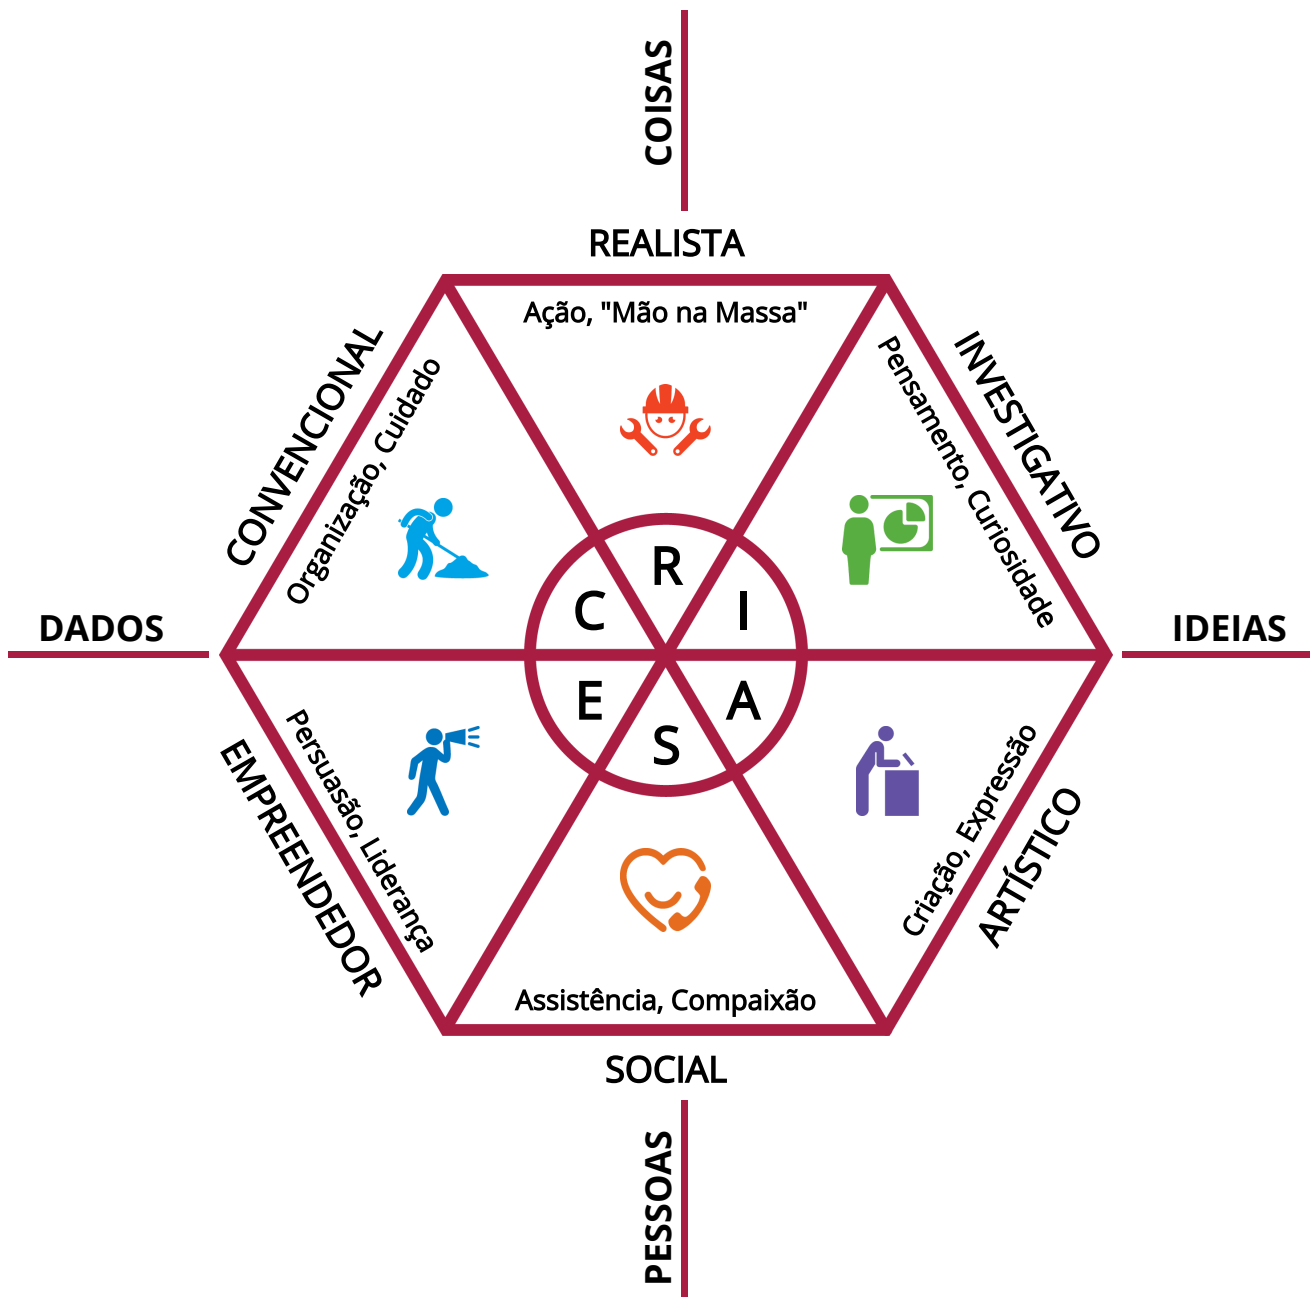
COISAS

REALISTA

Ação, "Mão na Massa"

CONVENCIONAL

Organização, Cuidado

INVESTIGATIVO

Pensamento, Curiosidade

R

C

I

E

A

S

DADOS

IDEIAS

EMPREENDEDOR

Persuasão, Liderança

ARTÍSTICO

Criação, Expressão

Assistência, Compaixão

SOCIAL

PESSOAS